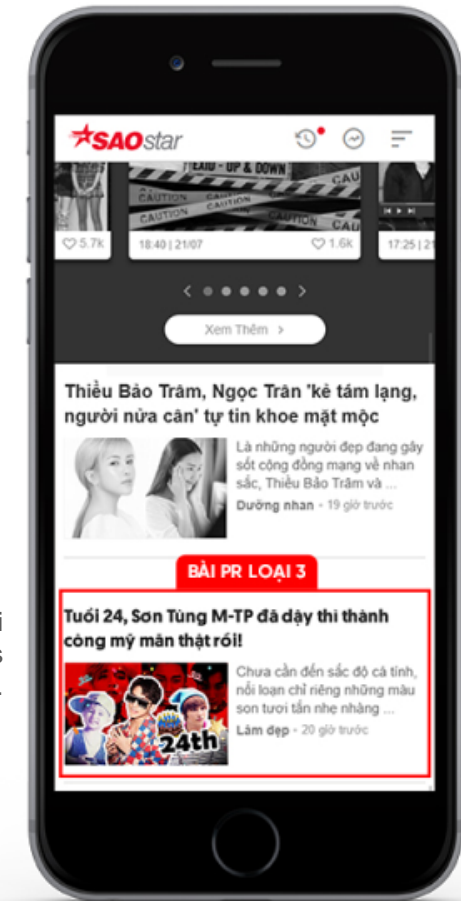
SAOstar

EXIT - UP & DOWN
CAUTION CAUTION CAUTION CAU

5.7K

18:40 | 21/07

1.6K

17:25 | 21

Xem Thêm >

Thiều Bảo Trâm, Ngọc Trân 'kẻ tám lạng, người nửa cân' tự tin khoe mặt mộc

Là những người đẹp đang gây sốt cộng đồng mạng về nhan sắc, Thiều Bảo Trâm và ...

Dưỡng nhan - 19 giờ trước

BÀI PR LOẠI 3

Tuổi 24, Sơn Tùng M-TP đã dạy thì thành công mỹ mãn thật rồi!

Chưa cần đến sắc độ cá tính, nổi loạn chỉ riêng những màu son tươi tắn nhẹ nhàng ...

Làm đẹp - 20 giờ trước

24th